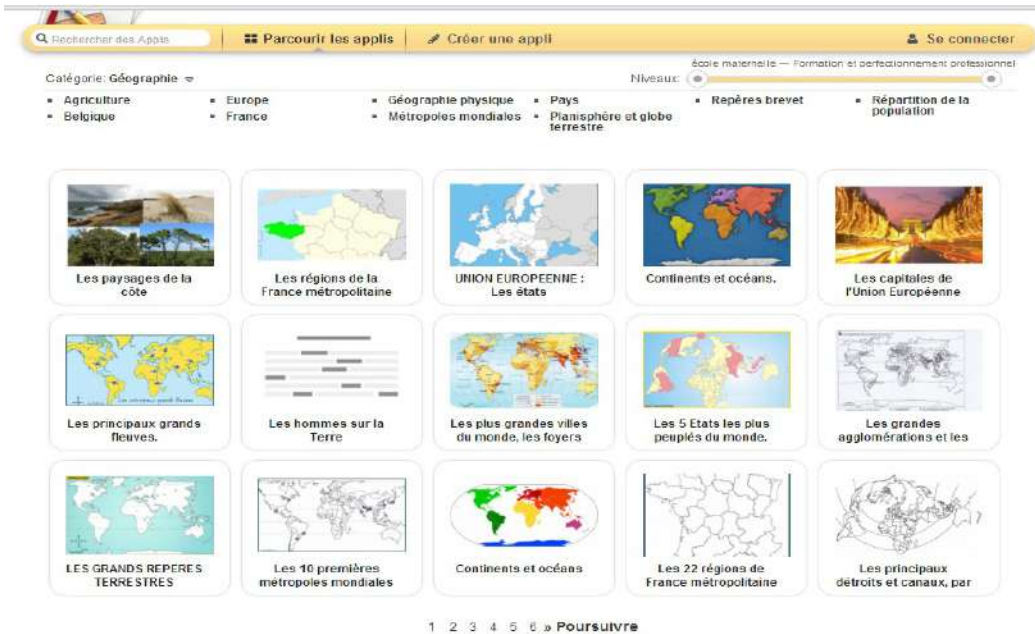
Rechercher des Applis | Parcourir les applis | Créer une appli | Se connecter

Catégorie: Géographie

Niveaux: École maternelle — Formation et perfectionnement professionnel

- Agriculture
- Belgique
- Europe
- France
- Géographie physique
- Métropoles mondiales
- Pays
- Planisphère et globe terrestre
- Repères brevet
- Répartition de la population

Les paysages de la côte

Les régions de la France métropolitaine

UNION EUROPEENNE : Les états

Continents et océans.

Les capitales de l'Union Européenne

Les principaux grands fleuves.

Les hommes sur la Terre

Les plus grandes villes du monde, les foyers

Les 5 Etats les plus peuplés du monde.

Les grandes agglomérations et les

LES GRANDS REPERES TERRESTRES

Les 10 premières métropoles mondiales

Continents et océans

Les 22 régions de France métropolitaine

Les principaux détroits et canaux, par

1 2 3 4 5 6 » Poursuivre